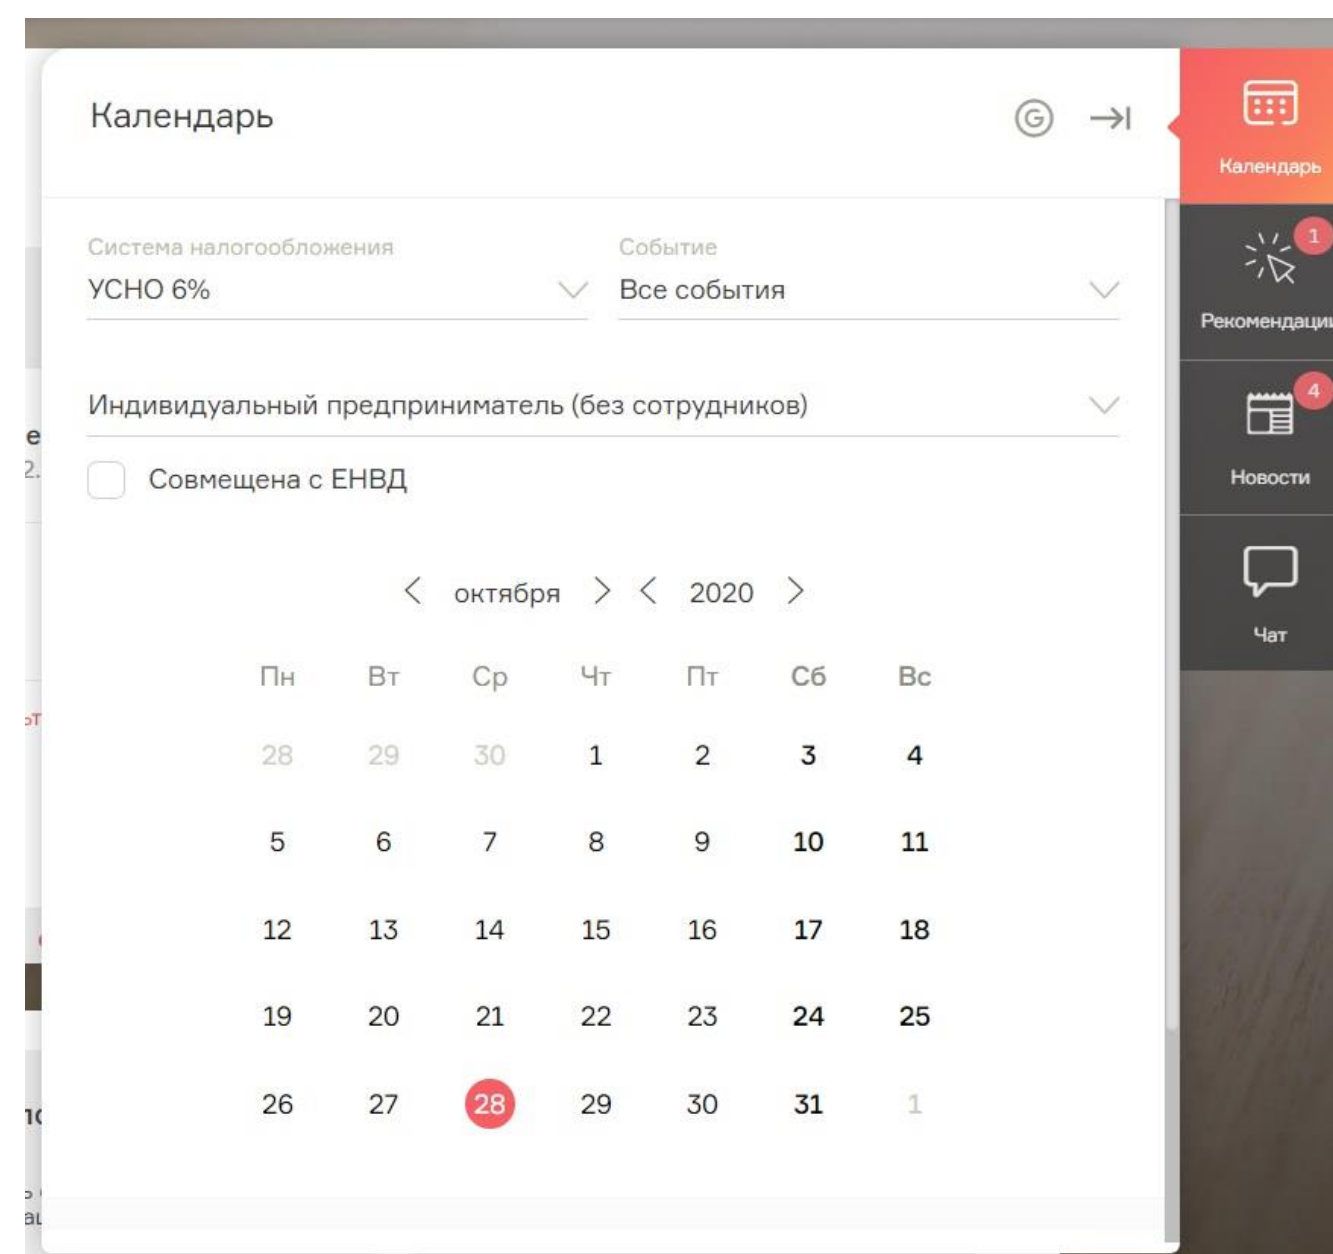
Календарь

Система налогообложения
УСНО 6%

Событие
Все события

Индивидуальный предприниматель (без сотрудников)

Совмещена с ЕНВД

октября 2020

| Пн | Вт | Ср | Чт | Пт | Сб | Вс |
|---|---|---|---|---|---|---|
| 28 | 29 | 30 | 1 | 2 | 3 | 4 |
| 5 | 6 | 7 | 8 | 9 | 10 | 11 |
| 12 | 13 | 14 | 15 | 16 | 17 | 18 |
| 19 | 20 | 21 | 22 | 23 | 24 | 25 |
| 26 | 27 | 28 | 29 | 30 | 31 | 1 |

Календарь

1
Рекомендаци

4
Новости

Чат